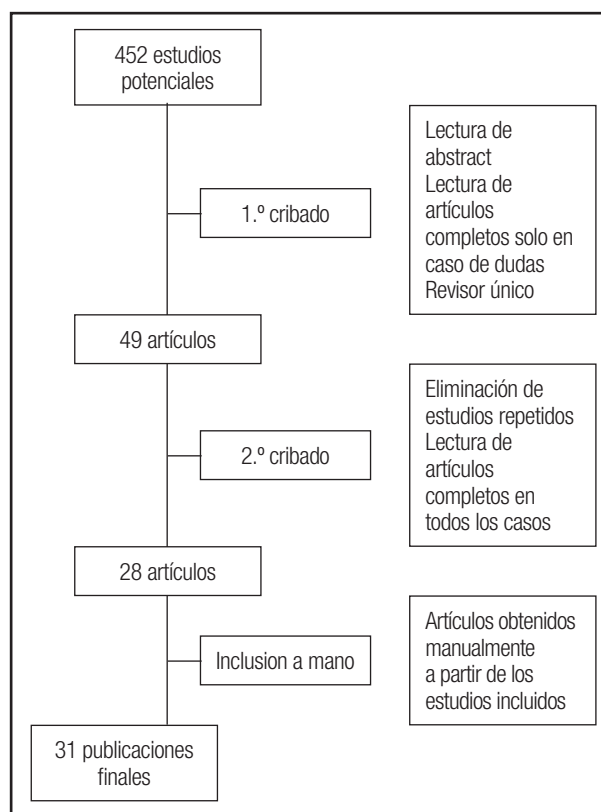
452 estudios potenciales

1.º cribado

Lectura de abstract
Lectura de artículos completos solo en caso de dudas
Revisor único

49 artículos

2.º cribado

Eliminación de estudios repetidos
Lectura de artículos completos en todos los casos

28 artículos

Inclusion a mano

Artículos obtenidos manualmente a partir de los estudios incluidos

31 publicaciones finales